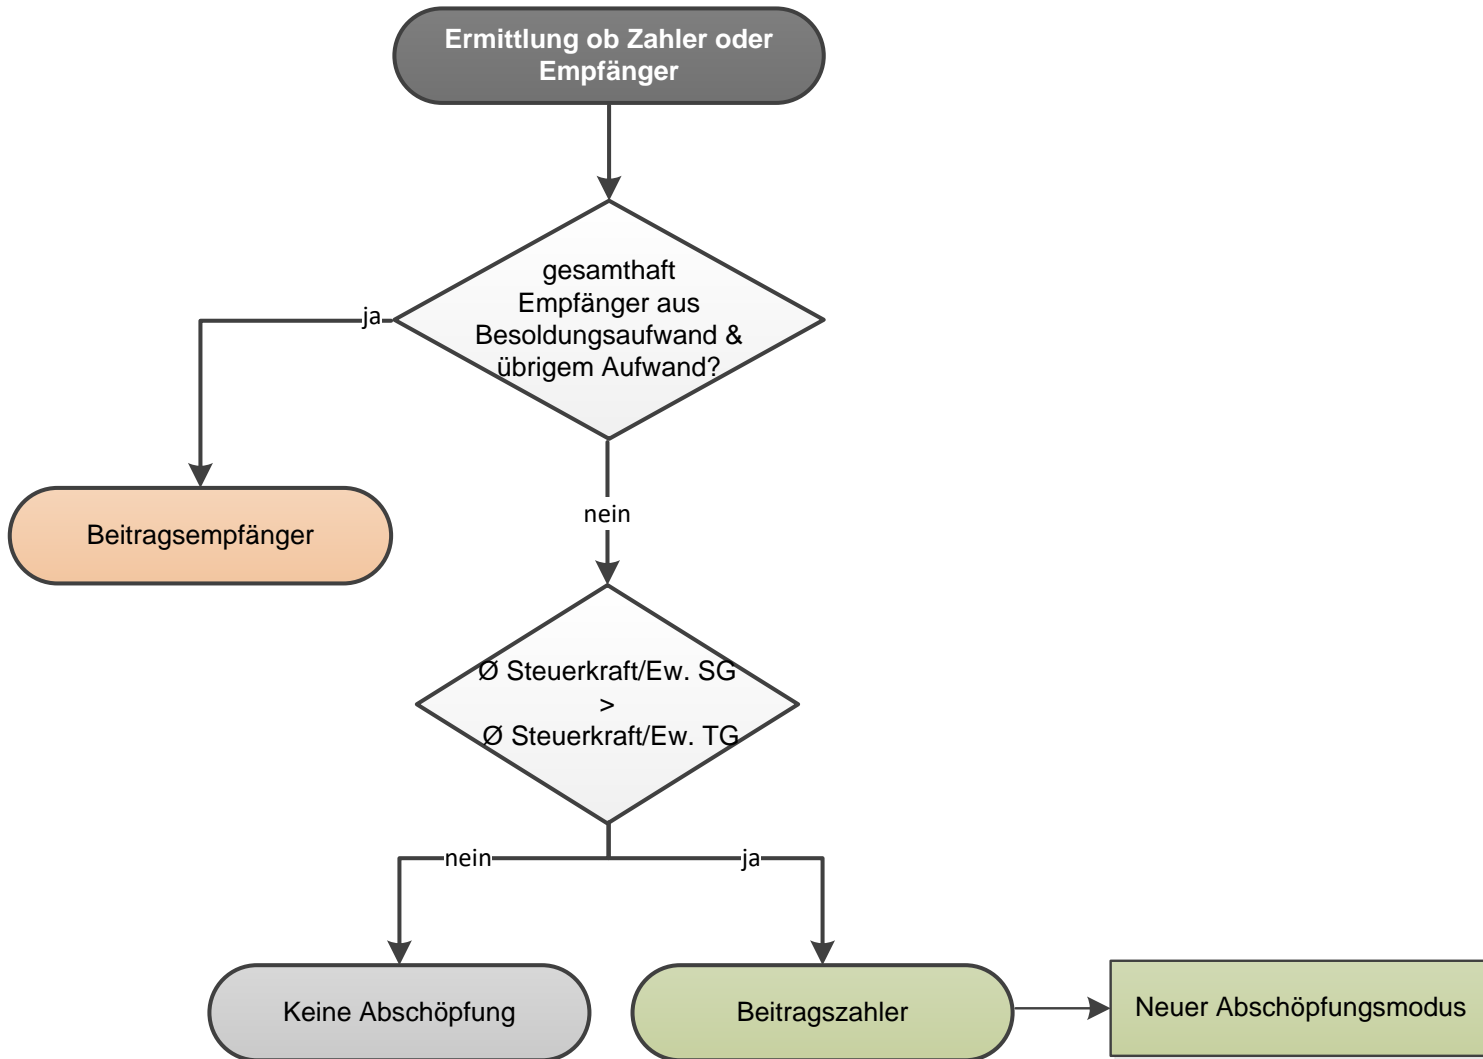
Ermittlung ob Zahler oder Empfänger

gesamthaft Empfänger aus Besoldungsaufwand & übrigem Aufwand?

ja

Beitragsempfänger

nein

Ø Steuerkraft/Ew. SG > Ø Steuerkraft/Ew. TG

nein

ja

Keine Abschöpfung

Beitragszahler

Neuer Abschöpfungsmodus